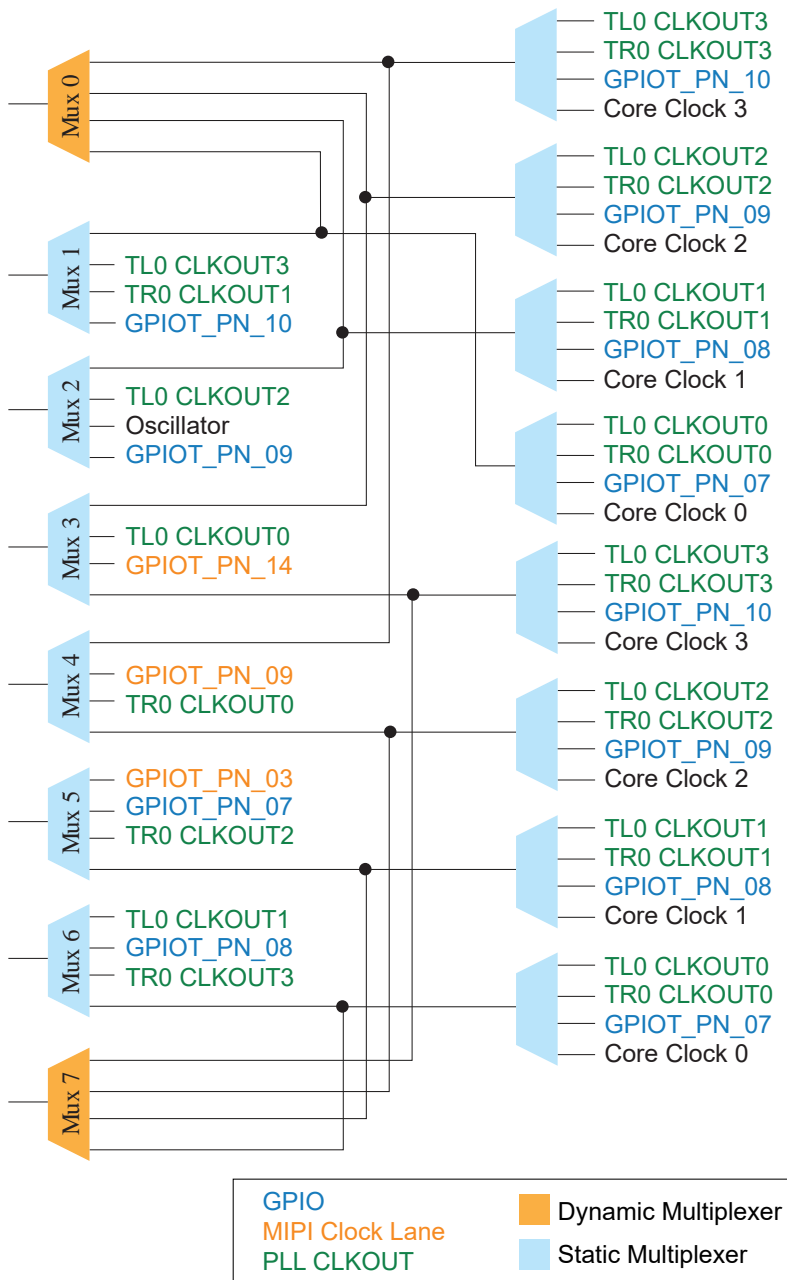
Mux 0

Mux 1
TL0 CLKOUT3
TR0 CLKOUT1
GPIOT_PN_10

Mux 2
TL0 CLKOUT2
Oscillator
GPIOT_PN_09

Mux 3
TL0 CLKOUT0
GPIOT_PN_14

Mux 4
GPIOT_PN_09
TR0 CLKOUT0

Mux 5
GPIOT_PN_03
GPIOT_PN_07
TR0 CLKOUT2

Mux 6
TL0 CLKOUT1
GPIOT_PN_08
TR0 CLKOUT3

Mux 7

TL0 CLKOUT3
TR0 CLKOUT3
GPIOT_PN_10
Core Clock 3

TL0 CLKOUT2
TR0 CLKOUT2
GPIOT_PN_09
Core Clock 2

TL0 CLKOUT1
TR0 CLKOUT1
GPIOT_PN_08
Core Clock 1

TL0 CLKOUT0
TR0 CLKOUT0
GPIOT_PN_07
Core Clock 0

TL0 CLKOUT3
TR0 CLKOUT3
GPIOT_PN_10
Core Clock 3

TL0 CLKOUT2
TR0 CLKOUT2
GPIOT_PN_09
Core Clock 2

TL0 CLKOUT1
TR0 CLKOUT1
GPIOT_PN_08
Core Clock 1

TL0 CLKOUT0
TR0 CLKOUT0
GPIOT_PN_07
Core Clock 0

GPIO
MIPI Clock Lane
PLL CLKOUT
Dynamic Multiplexer
Static Multiplexer